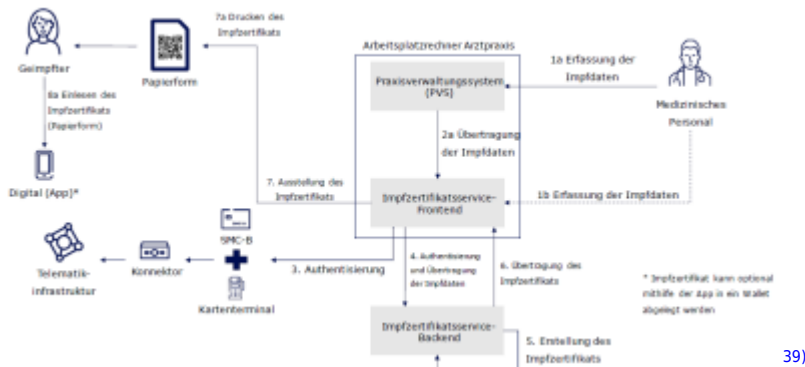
7a Drucken des Impfzertifikats

Geimpfter

Papierform

8a Einlesen des Impfzertifikats (Papierform)

Digital (App)*

Arbeitsplatzrechner Arztpraxis

Praxisverwaltungssystem (PVS)

1a Erfassung der Impfdaten

Medizinisches Personal

2a Übertragung der Impfdaten

7. Ausstellung des Impfzertifikats

Impfzertifikatsservice-Frontend

1b Erfassung der Impfdaten

SMC-B

Telematik-infrastruktur

Konnektor

3. Authentisierung

4. Authentisierung und Übertragung der Impfdaten

6. Übertragung des Impfzertifikats

* Impfzertifikat kann optional mithilfe der App in ein Wallet abgelegt werden

Kartenterminal

Impfzertifikatsservice-Backend

5. Erstellung des Impfzertifikats

39)